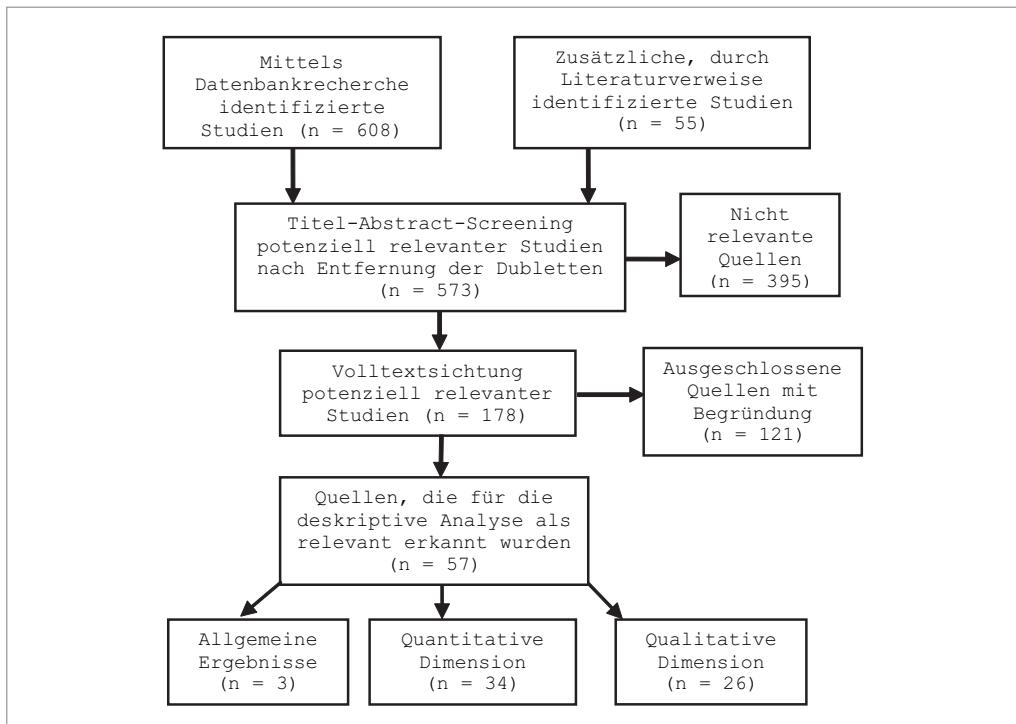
Mittels Datenbankrecherche identifizierte Studien (n = 608)

Zusätzliche, durch Literaturverweise identifizierte Studien (n = 55)

Titel-Abstract-Screening potenziell relevanter Studien nach Entfernung der Dubletten (n = 573)

Nicht relevante Quellen (n = 395)

Volltextsichtung potenziell relevanter Studien (n = 178)

Ausgeschlossene Quellen mit Begründung (n = 121)

Quellen, die für die deskriptive Analyse als relevant erkannt wurden (n = 57)

Allgemeine Ergebnisse (n = 3)

Quantitative Dimension (n = 34)

Qualitative Dimension (n = 26)